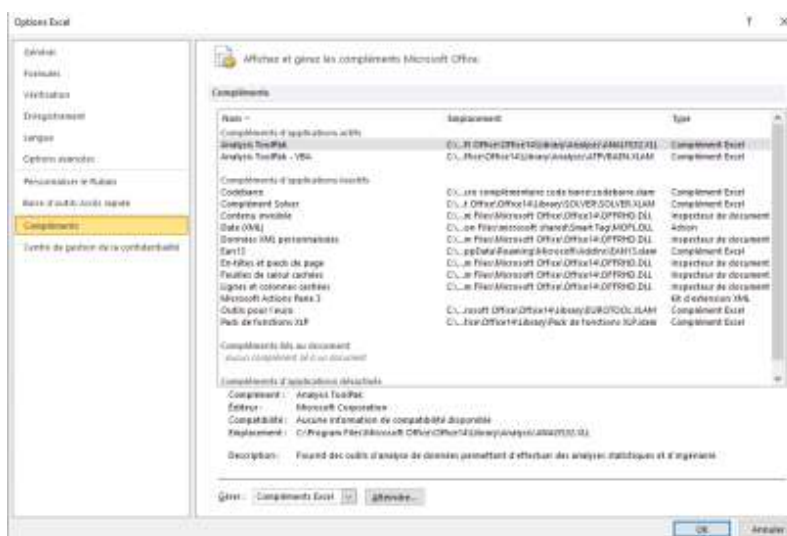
Options Excel

?
×

Général
Formules
Vérification
Enregistrement
Langue
Options avancées
Personnaliser le Ruban
Barre d'outils Accès rapide
Compléments
Centre de gestion de la confidentialité

Affichez et gérez les compléments Microsoft Office.

Compléments

| Nom ▲ | Emplacement | Type |
|---|---|---|
| Compléments d'applications actifs | | |
| Analysis ToolPak | C:\...ft Office\Office14\Library\Analysis\ANALYS32.XLL | Complément Excel |
| Analysis ToolPak - VBA | C:\...ffice\Office14\Library\Analysis\ATPVBAEN.XLAM | Complément Excel |
| Compléments d'applications inactifs | | |
| Codebarre | C:\...ore complémentaire code barre\codebarre.xlam | Complément Excel |
| Complément Solver | C:\...t Office\Office14\Library\SOLVER\SOLVER.XLAM | Complément Excel |
| Contenu invisible | C:\...m Files\Microsoft Office\Office14\OFFRHD.DLL | Inspecteur de document |
| Date (XML) | C:\...on Files\microsoft shared\Smart Tag\MOFL.DLL | Action |
| Données XML personnalisées | C:\...m Files\Microsoft Office\Office14\OFFRHD.DLL | Inspecteur de document |
| Ean13 | C:\...ppData\Roaming\Microsoft\AddIns\EAN13.xlam | Complément Excel |
| En-têtes et pieds de page | C:\...m Files\Microsoft Office\Office14\OFFRHD.DLL | Inspecteur de document |
| Feuilles de calcul cachées | C:\...m Files\Microsoft Office\Office14\OFFRHD.DLL | Inspecteur de document |
| Lignes et colonnes cachées | C:\...m Files\Microsoft Office\Office14\OFFRHD.DLL | Inspecteur de document |
| Microsoft Actions Pane 3 | | Kit d'extension XML |
| Outils pour l'euro | C:\...rosoft Office\Office14\Library\EUROTOOL.XLAM | Complément Excel |
| Pack de fonctions XLP | C:\...fice\Office14\Library\Pack de fonctions XLP.xlam | Complément Excel |
| Compléments liés au document | | |
| Aucun complément lié à un document | | |
| Compléments d'applications désactivés | | |

Complément : Analysis ToolPak
Éditeur : Microsoft Corporation
Compatibilité : Aucune information de compatibilité disponible
Emplacement : C:\Program Files\Microsoft Office\Office14\Library\Analysis\ANALYS32.XLL

Description : Fournit des outils d'analyse de données permettant d'effectuer des analyses statistiques et d'ingénierie

Gérer : Compléments Excel
Atteindre...

OK
Annuler